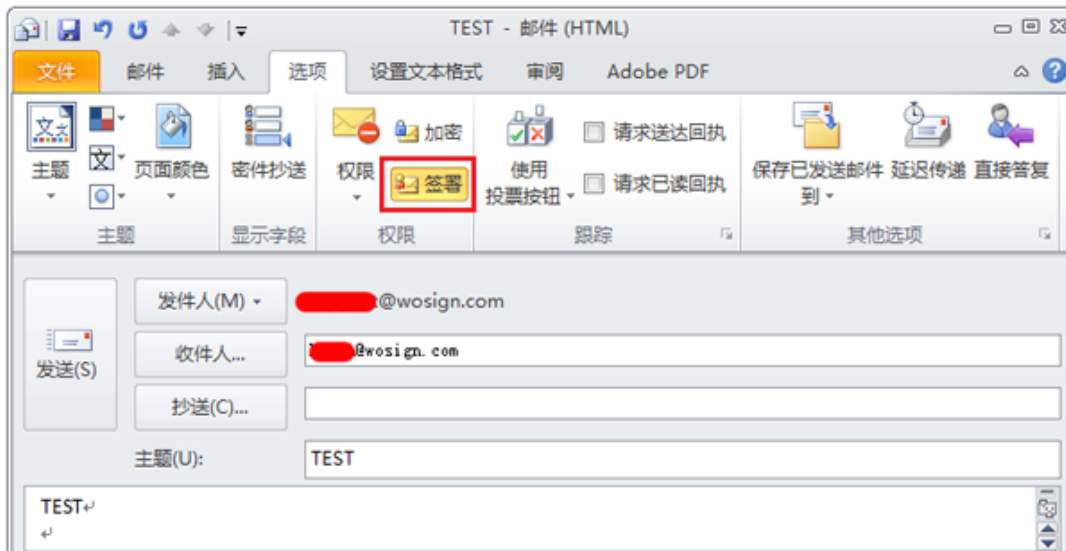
TEST - 邮件 (HTML)

文件 邮件 插入 选项 设置文本格式 审阅 Adobe PDF

主题 页面颜色
主题

密件抄送
显示字段

权限 加密 签署
权限

使用投票按钮 请求送达回执 请求已读回执
跟踪

保存已发送邮件到 延迟传递 直接答复
其他选项

发送(S)

发件人(M) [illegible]@wosign.com

收件人... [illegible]@wosign.com

抄送(C)...

主题(U): TEST

TEST